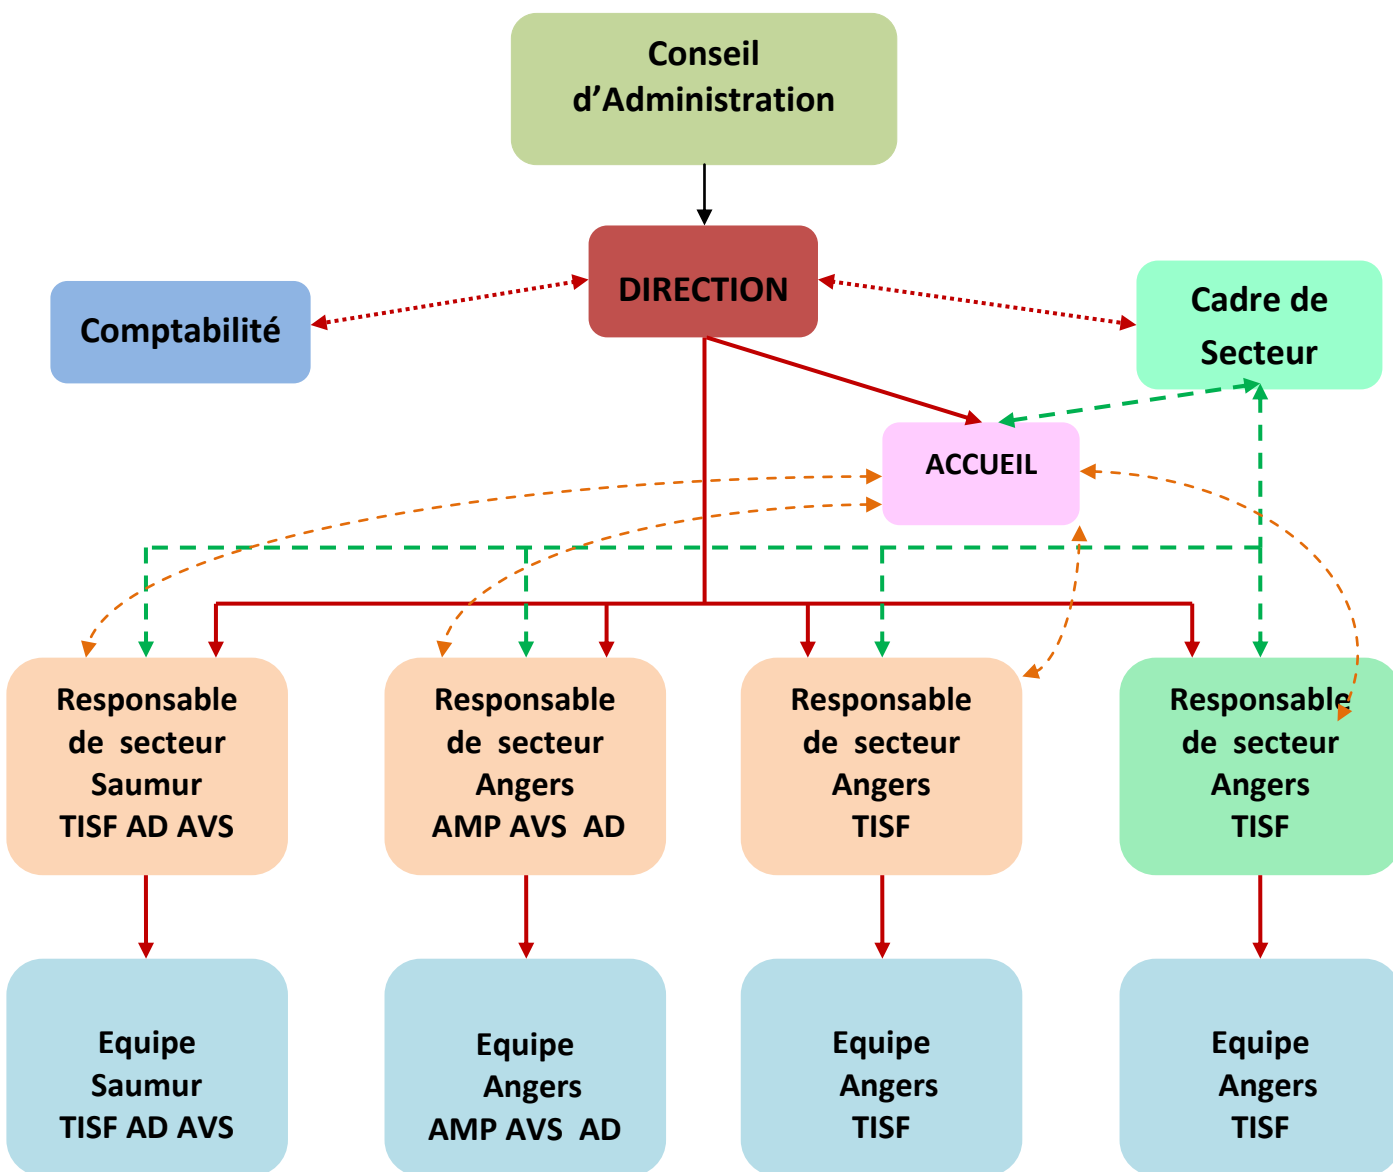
Conseil d’Administration

DIRECTION

Comptabilité

Cadre de Secteur

ACCUEIL

Responsable de secteur Saumur TISF AD AVS

Responsable de secteur Angers AMP AVS AD

Responsable de secteur Angers TISF

Responsable de secteur Angers TISF

Equipe Saumur TISF AD AVS

Equipe Angers AMP AVS AD

Equipe Angers TISF

Equipe Angers TISF